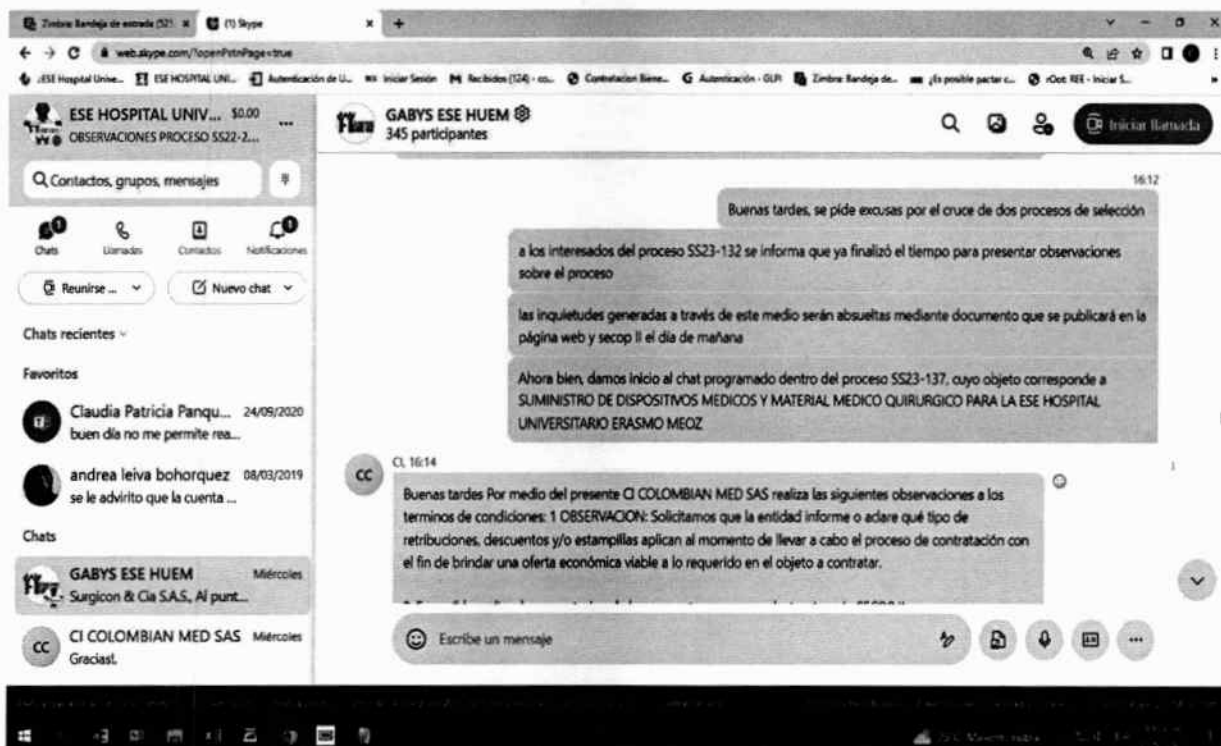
Zimbra: Bandeja de entrada (521 ×   (1) Skype ×   +

web.skype.com/?openPstnPage=true

ESE Hospital Unive...   ESE HOSPITAL UNI...   Autenticación de U...   Iniciar Sesión   Recibidos (124) - co...   Contratacion Biene...   Autenticación - GLPI   Zimbra: Bandeja de...   ¿Es posible pactar c...   rOot REE - Iniciar S...

ESE HOSPITAL UNIV... $0.00 ...
OBSERVACIONES PROCESO SS22-2...

Contactos, grupos, mensajes

Chats   Llamadas   Contactos   Notificaciones

Reunirse ...   Nuevo chat

Chats recientes

Favoritos

Claudia Patricia Panqu... 24/09/2020
buen día no me permite rea...

andrea leiva bohorquez 08/03/2019
se le advirito que la cuenta ...

Chats

GABYS ESE HUEM Miércoles
Surgicon & Cia S.A.S., Al punt...

CI COLOMBIAN MED SAS Miércoles
Graciast.

GABYS ESE HUEM
345 participantes

Iniciar llamada

16:12

Buenas tardes, se pide excusas por el cruce de dos procesos de selección

a los interesados del proceso SS23-132 se informa que ya finalizó el tiempo para presentar observaciones sobre el proceso

las inquietudes generadas a través de este medio serán absueltas mediante documento que se publicará en la página web y secop II el día de mañana

Ahora bien, damos inicio al chat programado dentro del proceso SS23-137, cuyo objeto corresponde a SUMINISTRO DE DISPOSITIVOS MEDICOS Y MATERIAL MEDICO QUIRURGICO PARA LA ESE HOSPITAL UNIVERSITARIO ERASMO MEOZ

CI, 16:14

Buenas tardes Por medio del presente CI COLOMBIAN MED SAS realiza las siguientes observaciones a los terminos de condiciones: 1 OBSERVACION: Solicitamos que la entidad informe o aclare qué tipo de retribuciones, descuentos y/o estampillas aplican al momento de llevar a cabo el proceso de contratación con el fin de brindar una oferta económica viable a lo requerido en el objeto a contratar.

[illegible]

Escribe un mensaje